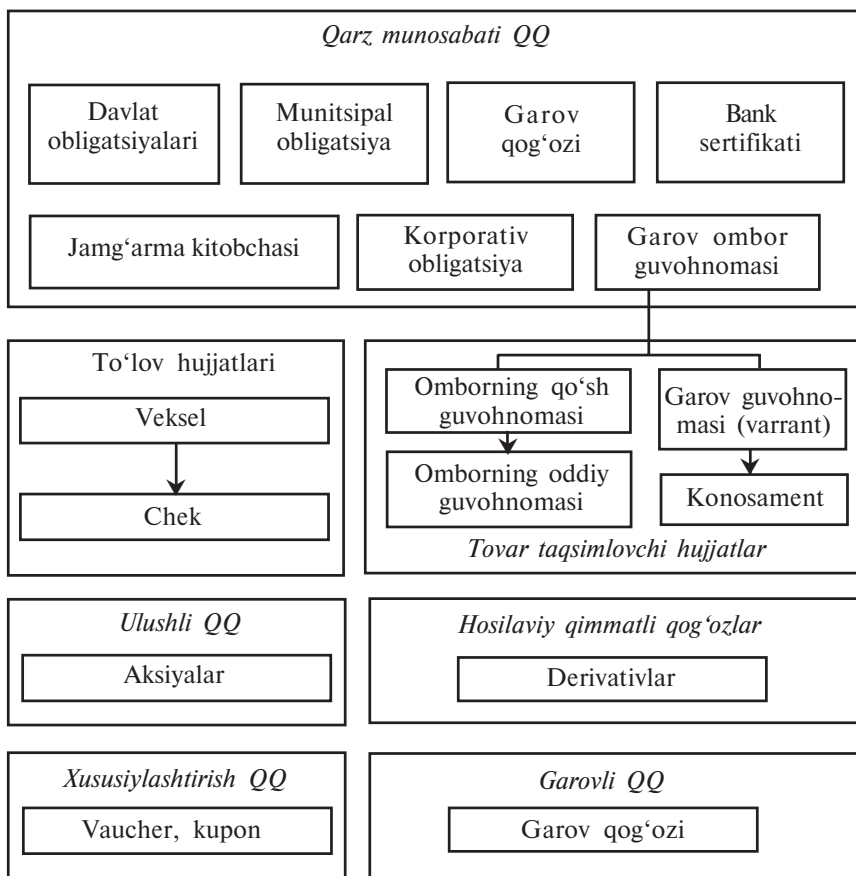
Qarz munosabati QQ

Davlat obligatsiyalari

Munitsipal obligatsiya

Garov qog'ozi

Bank sertifikati

Jamg'arma kitobchasi

Korporativ obligatsiya

Garov ombor guvohnomasi

To'lov hujjatlari

Veksel

Chek

Omborning qo'sh guvohnomasi

Omborning oddiy guvohnomasi

Garov guvohnomasi (varrant)

Konosament

Tovar taqsimlovchi hujjatlar

Ulushli QQ

Aksiyalar

Hosilaviy qimmatli qog'ozlar

Derivativlar

Xususiylashtirish QQ

Vaucher, kupon

Garovli QQ

Garov qog'ozi